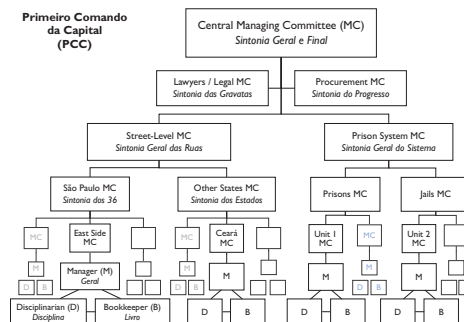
Primeiro Comando da Capital (PCC)

Central Managing Committee (MC)
Sintonia Geral e Final

Lawyers / Legal MC
Sintonia das Gravatas

Procurement MC
Sintonia do Progresso

Street-Level MC
Sintonia Geral das Ruas

Prison System MC
Sintonia Geral do Sistema

São Paulo MC
Sintonia das 36

Other States MC
Sintonia dos Estados

Prisons MC

Jails MC

MC

East Side MC

MC

Ceará MC

Unit 1 MC

MC

Unit 2 MC

M

M

M

M

M

M

D B

D B

D B

Manager (M)
Geral

Disciplinarian (D)
Disciplina

Bookkeeper (B)
Livro

D

B

D

B

D

B